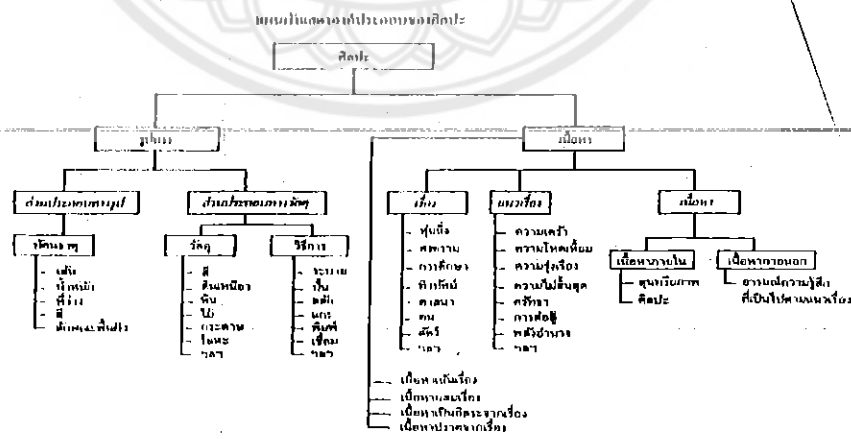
แผนภูมิแสดงองค์ประกอบของศิลปะ

ศิลปะ

รูปทรง

เนื้อหา

ส่วนประกอบทางรูป

ส่วนประกอบทางวัตถุ

ทัศนธาตุ

- เส้น
- น้ำหนัก
- ที่ว่าง
- สี
- ลักษณะพื้นผิว

วัสดุ

- สี
- ดินเหนียว
- หิน
- ไม้
- กระดาษ
- โลหะ
- ฯลฯ

วิธีการ

- ระบาย
- ปั้น
- แกะ
- พิมพ์
- เชื่อม
- ฯลฯ

เรื่อง

- ทุ่งนั้น
- สงคราม
- การศึกษา
- ศาสนา
- คน
- สัตว์
- ฯลฯ

แนวเรื่อง

- ความเศร้า
- ความโหดเหี้ยม
- ความรุ่งเรือง
- ความไม่สิ้นสุด
- ศรัทธา
- การต่อสู้
- พลังอำนาจ
- ฯลฯ

เนื้อหา

เนื้อหาภายใน

- สุนทรียภาพ
- ศิลปะ

เนื้อหาภายนอก

- อารมณ์ความรู้สึกที่เป็นไปตามแนวเรื่อง

- เนื้อหาเน้นเรื่อง
- เนื้อหาผสมเรื่อง
- เนื้อหาเป็นอิสระจากเรื่อง
- เนื้อหาปราศจากเรื่อง